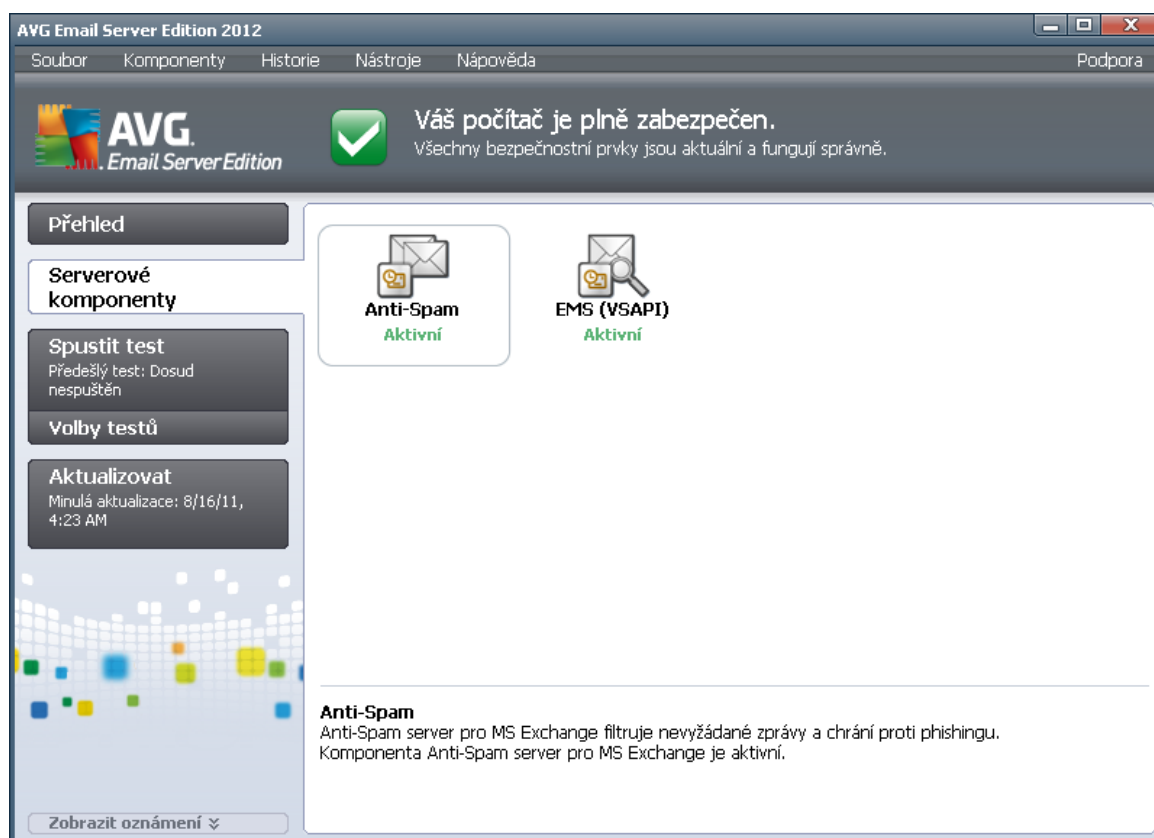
AVG Email Server Edition 2012

Soubor Komponenty Historie Nástroje Nápověda Podpora

AVG. Email Server Edition

Váš počítač je plně zabezpečen.
Všechny bezpečnostní prvky jsou aktuální a fungují správně.

Přehled

Serverové komponenty

Spustit test
Předešlý test: Dosud nespuštěn

Volby testů

Aktualizovat
Minulá aktualizace: 8/16/11, 4:23 AM

Anti-Spam
Aktivní

EMS (VSAPI)
Aktivní

Anti-Spam
Anti-Spam server pro MS Exchange filtruje nevyžádané zprávy a chrání proti phishingu.
Komponenta Anti-Spam server pro MS Exchange je aktivní.

Zobrazit oznámení ≫